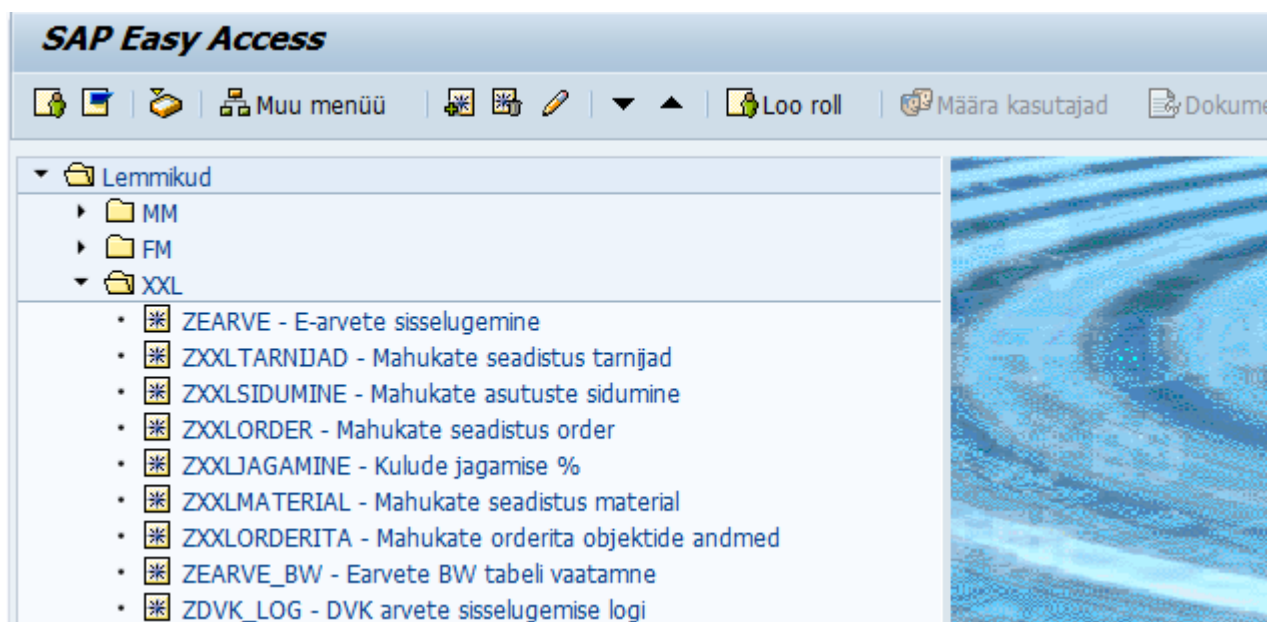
SAP Easy Access

Muu menüü | Loo roll | Määra kasutajad | Dokume

Lemmikud
MM
FM
XXL
ZEARVE - E-arvete sisselugemine
ZXXLTARNIJAD - Mahukate seadistus tarnijad
ZXXLSIDUMINE - Mahukate asutuste sidumine
ZXXLORDER - Mahukate seadistus order
ZXXLJAGAMINE - Kulude jagamise %
ZXXLMATERIAL - Mahukate seadistus material
ZXXLORDERITA - Mahukate orderita objektide andmed
ZEARVE_BW - Earvete BW tabeli vaatamne
ZDVK_LOG - DVK arvete sisselugemise logi